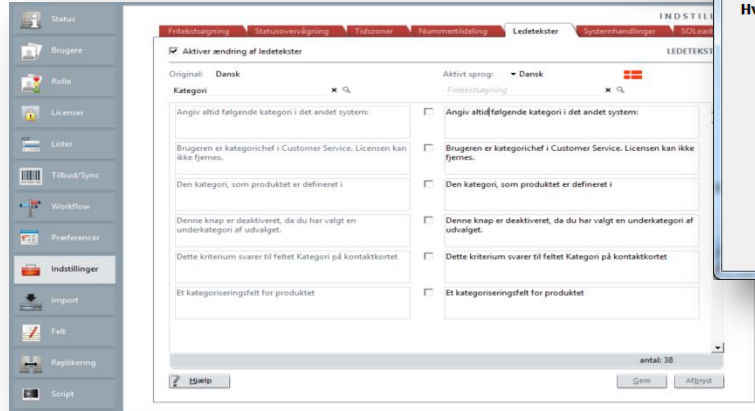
Status
Brugere
Rolle
Licenser
Lister
Tilbud/Sync
Workflow
Præferencer
Indstillinger
Import
Felt
Replikering
Script

INDSTIL
Fritekstsøgning | Statusovervågning | Tidszoner | Nummertildeling | Ledetekster | Systemhandlinger | SOLoad

Aktiver ændring af ledetekster
LEDETEKST

Original: Dansk
Aktivt sprog: Dansk
Kategori
Fritekstsøgning

| Original | | Aktivt sprog |
|---|---|---|
| Angiv altid følgende kategori i det andet system: | ☐ | Angiv altid følgende kategori i det andet system: |
| Brugeren er kategorichef i Customer Service. Licensen kan ikke fjernes. | ☐ | Brugeren er kategorichef i Customer Service. Licensen kan ikke fjernes. |
| Den kategori, som produktet er defineret i | ☐ | Den kategori, som produktet er defineret i |
| Denne knap er deaktiveret, da du har valgt en underkategori af udvalget. | ☐ | Denne knap er deaktiveret, da du har valgt en underkategori af udvalget. |
| Dette kriterium svarer til feltet Kategori på kontaktkortet | ☐ | Dette kriterium svarer til feltet Kategori på kontaktkortet |
| Et kategoriseringsfelt for produktet | ☐ | Et kategoriseringsfelt for produktet |

antal: 38

Hjælp
Gem
Afbryd

Hv